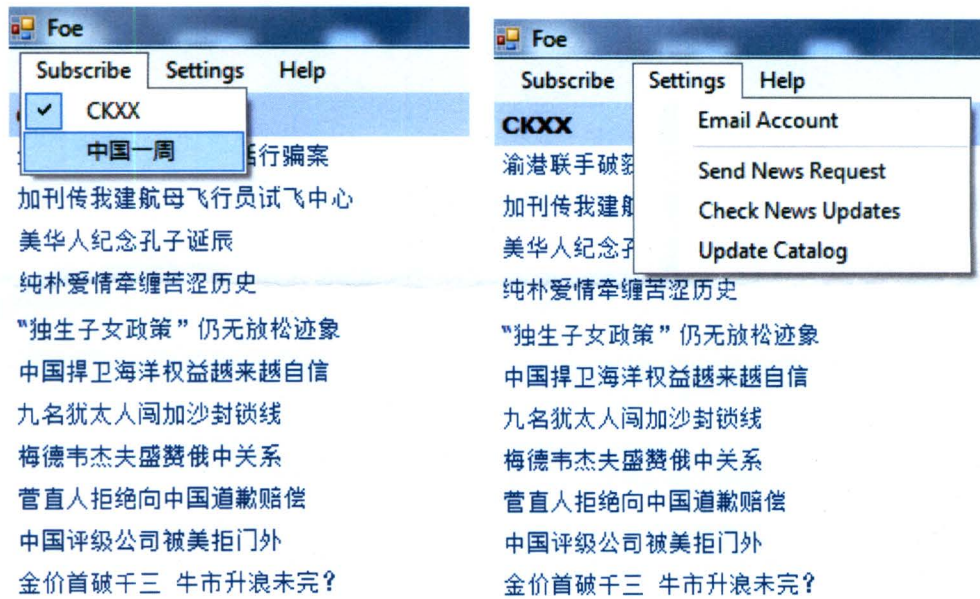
Foe

Subscribe Settings Help

✓ CKXX

中国一周

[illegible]行骗案

加刊传我建航母飞行员试飞中心

美华人纪念孔子诞辰

纯朴爱情牵缠苦涩历史

"独生子女政策"仍无放松迹象

中国捍卫海洋权益越来越自信

九名犹太人闯加沙封锁线

梅德韦杰夫盛赞俄中关系

菅直人拒绝向中国道歉赔偿

中国评级公司被美拒门外

金价首破千三 牛市升浪未完?

Foe

Subscribe Settings Help

CKXX

Email Account

Send News Request

Check News Updates

Update Catalog

渝港联手破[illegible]

加刊传我建航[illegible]

美华人纪念孑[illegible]

纯朴爱情牵缠苦涩历史

"独生子女政策"仍无放松迹象

中国捍卫海洋权益越来越自信

九名犹太人闯加沙封锁线

梅德韦杰夫盛赞俄中关系

菅直人拒绝向中国道歉赔偿

中国评级公司被美拒门外

金价首破千三 牛市升浪未完?